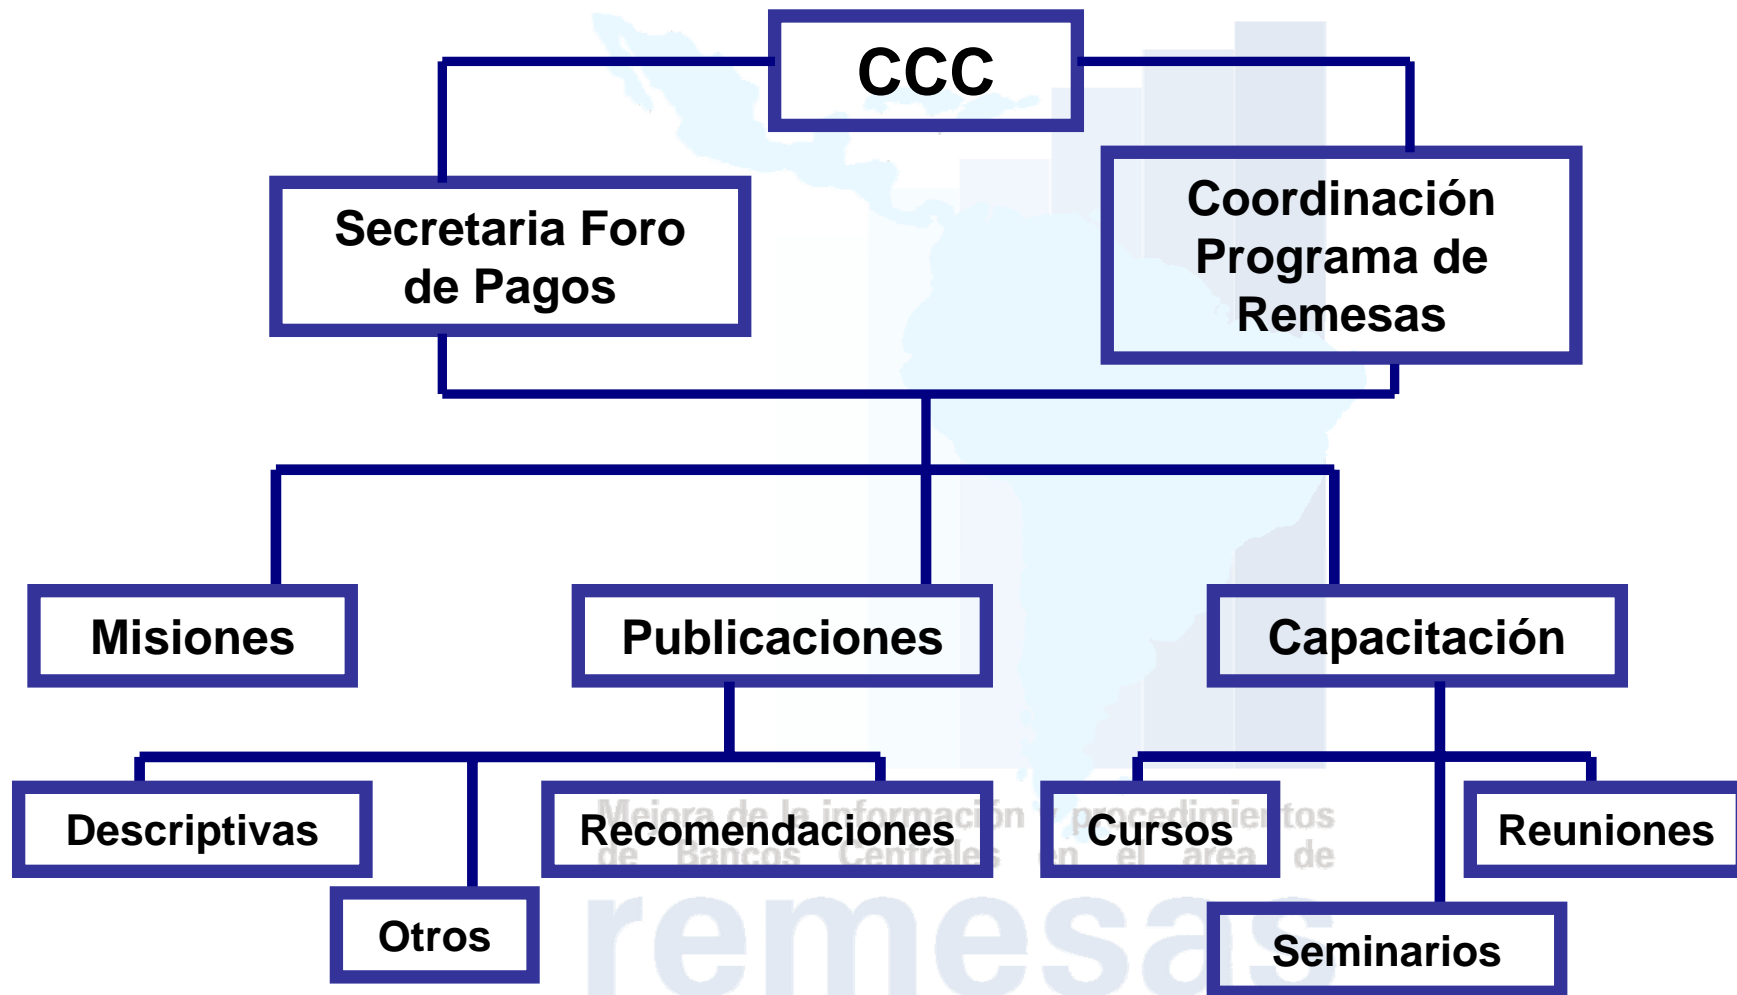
CCC

Secretaria Foro de Pagos

Coordinación Programa de Remesas

Misiones

Publicaciones

Capacitación

Descriptivas

Otros

Recomendaciones

Cursos

Seminarios

Reuniones

Mejora de la información y procedimientos de Bancos Centrales en el área de remesas